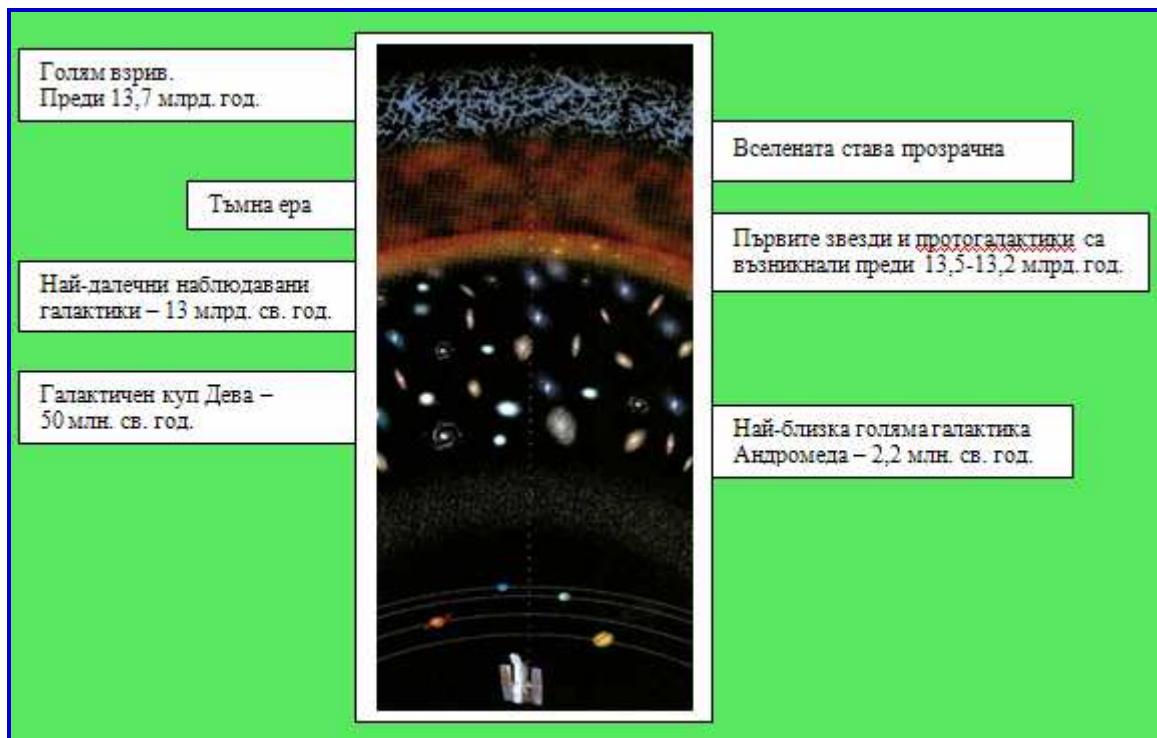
Голям взрив.
Преди 13,7 млрд. год.

Вселената става прозрачна

Тъмна ера

Първите звезди и протогалактики са възникнали преди 13,5-13,2 млрд. год.

Най-далечни наблюдавани галактики – 13 млрд. св. год.

Галактичен куп Дева – 50 млн. св. год.

Най-близка голяма галактика Андромеда – 2,2 млн. св. год.